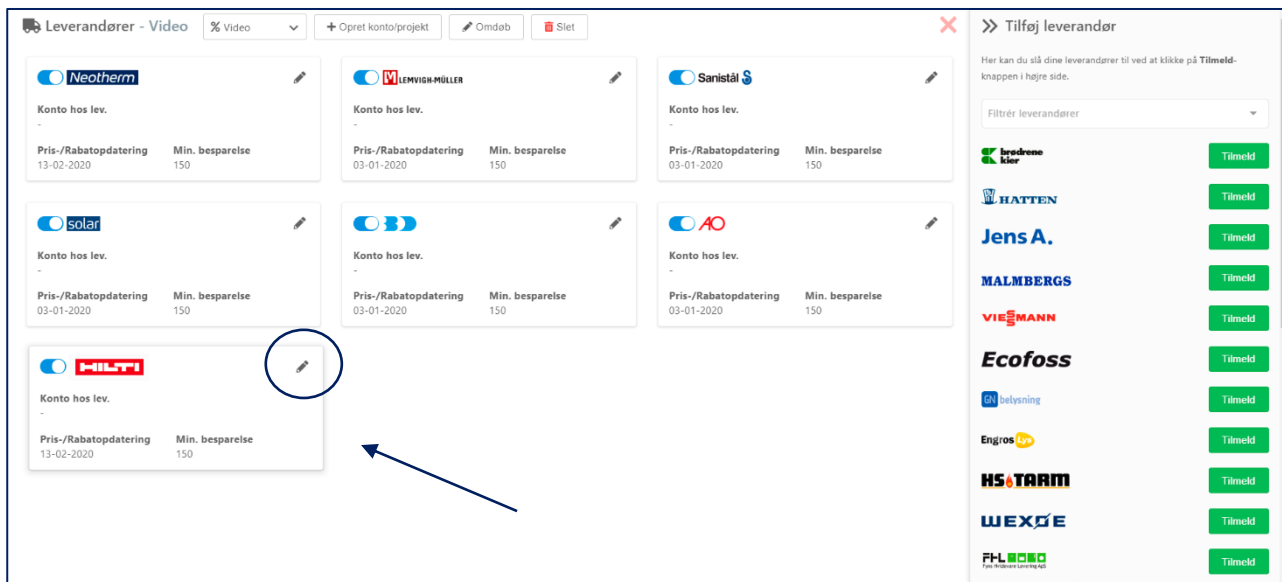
Leverandører - Video

% Video

+ Opret konto/projekt

Omdøb

Slet

Neotherm

Konto hos lev.

-

Pris-/Rabatopdatering
13-02-2020

Min. besparelse
150

LEMVIGH-MÜLLER

Konto hos lev.

-

Pris-/Rabatopdatering
03-01-2020

Min. besparelse
150

Sanistål

Konto hos lev.

-

Pris-/Rabatopdatering
03-01-2020

Min. besparelse
150

solar

Konto hos lev.

-

Pris-/Rabatopdatering
03-01-2020

Min. besparelse
150

Konto hos lev.

-

Pris-/Rabatopdatering
03-01-2020

Min. besparelse
150

AO

Konto hos lev.

-

Pris-/Rabatopdatering
03-01-2020

Min. besparelse
150

HILTI

Konto hos lev.

-

Pris-/Rabatopdatering
13-02-2020

Min. besparelse
150

Tilføj leverandør

Her kan du slå dine leverandører til ved at klikke på Tilmeld-knappen i højre side.

Filtrér leverandører

brødrene kier
Tilmeld

HATTEN
Tilmeld

Jens A.
Tilmeld

MALMBERGS
Tilmeld

VIESSMANN
Tilmeld

Ecofoss
Tilmeld

GN belysning
Tilmeld

Engros Lys
Tilmeld

HS TARM
Tilmeld

WEXØE
Tilmeld

FHL
Fyns Hårdvare Levering ApS
Tilmeld